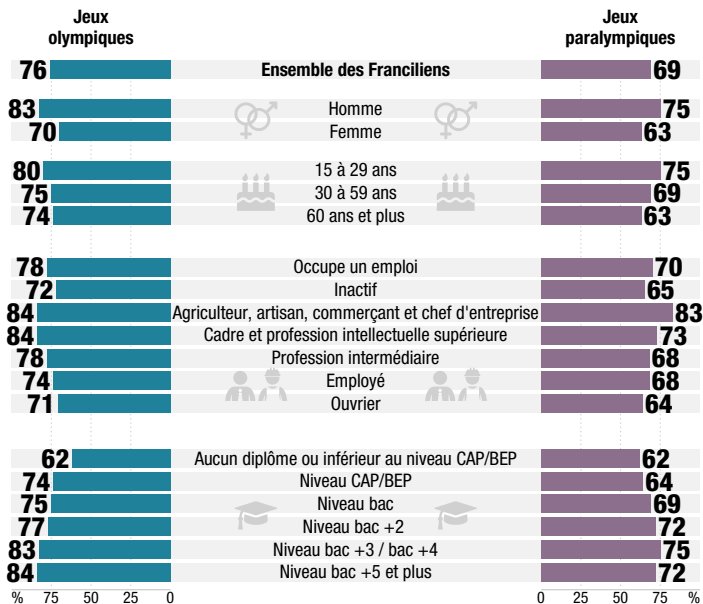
Jeux olympiques

Jeux paralympiques

| Jeux olympiques | | Jeux paralympiques |
|---|---|---|
| 76 | Ensemble des Franciliens | 69 |
| 83 | Homme | 75 |
| 70 | Femme | 63 |
| 80 | 15 à 29 ans | 75 |
| 75 | 30 à 59 ans | 69 |
| 74 | 60 ans et plus | 63 |
| 78 | Occupe un emploi | 70 |
| 72 | Inactif | 65 |
| 84 | Agriculteur, artisan, commerçant et chef d'entreprise | 83 |
| 84 | Cadre et profession intellectuelle supérieure | 73 |
| 78 | Profession intermédiaire | 68 |
| 74 | Employé | 68 |
| 71 | Ouvrier | 64 |
| 62 | Aucun diplôme ou inférieur au niveau CAP/BEP | 62 |
| 74 | Niveau CAP/BEP | 64 |
| 75 | Niveau bac | 69 |
| 77 | Niveau bac +2 | 72 |
| 83 | Niveau bac +3 / bac +4 | 75 |
| 84 | Niveau bac +5 et plus | 72 |

% 75 50 25 0

0 25 50 75 %